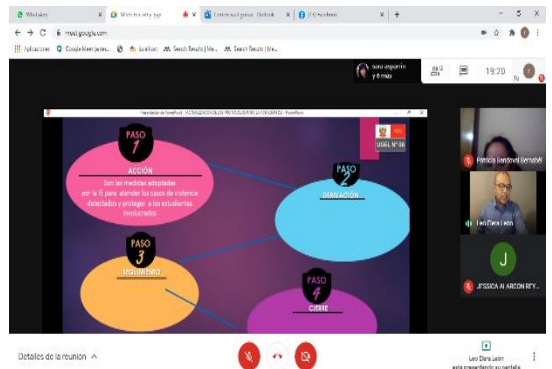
WhatsApp
Meet
Correo
Facebook

meet.google.com

Aplicaciones
Google Maps
Search Results | Mo...
Search Results | Mo...

19:20

PASO 1
ACCIÓN
Son las medidas adoptadas por la IE para atender los casos de violencia detectados y proteger a los estudiantes involucrados

PASO 2
DERIVACIÓN

UGEL Nº 06

PASO 3
SEGUIMIENTO

PASO 4
CIERRE

Patricia Sandoval Benavides
Leo Clara León
J
JESSICA ALARCON REY...

Detalles de la reunión

Leo Clara León
está presentando su pantalla